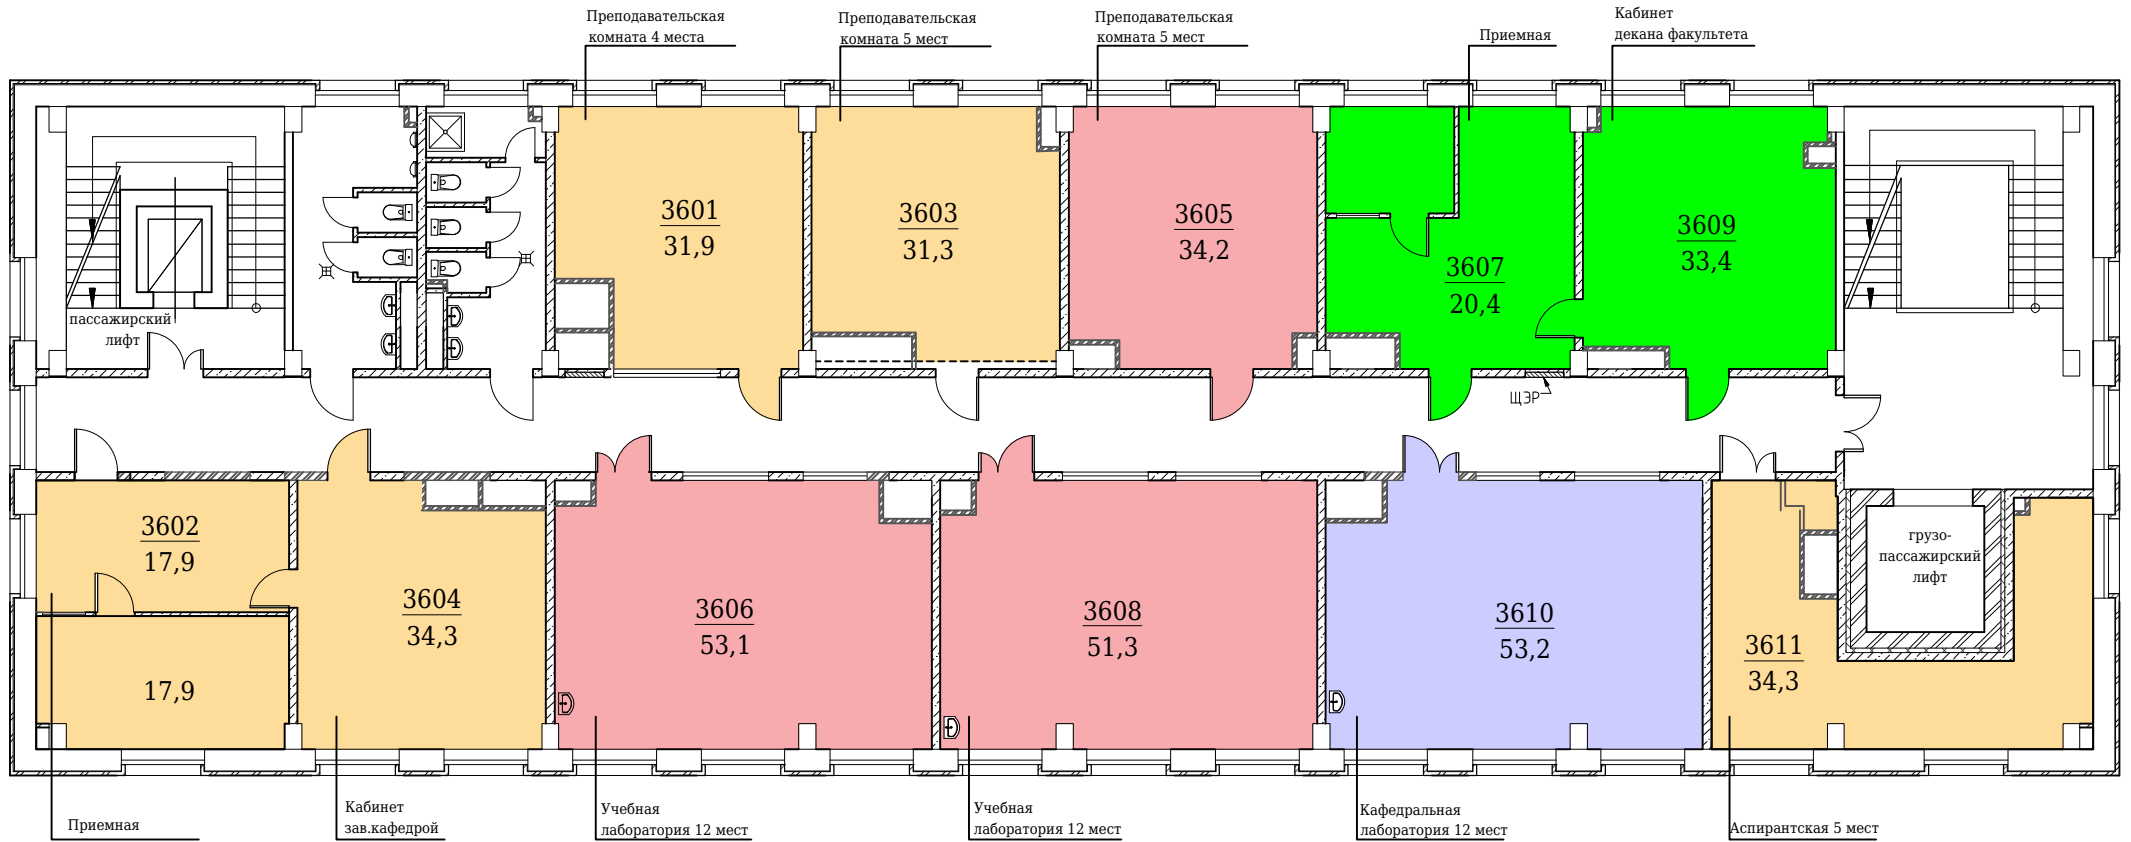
Преподавательская комната 4 места

Преподавательская комната 5 мест

Преподавательская комната 5 мест

Приемная

Кабинет декана факультета

3601
31,9

3603
31,3

3605
34,2

3607
20,4

3609
33,4

пассажирский лифт

ЩЭР

3602
17,9

17,9

3604
34,3

3606
53,1

3608
51,3

3610
53,2

3611
34,3

грузо-пассажирский лифт

Приемная

Кабинет зав.кафедрой

Учебная лаборатория 12 мест

Учебная лаборатория 12 мест

Кафедральная лаборатория 12 мест

Аспирантская 5 мест